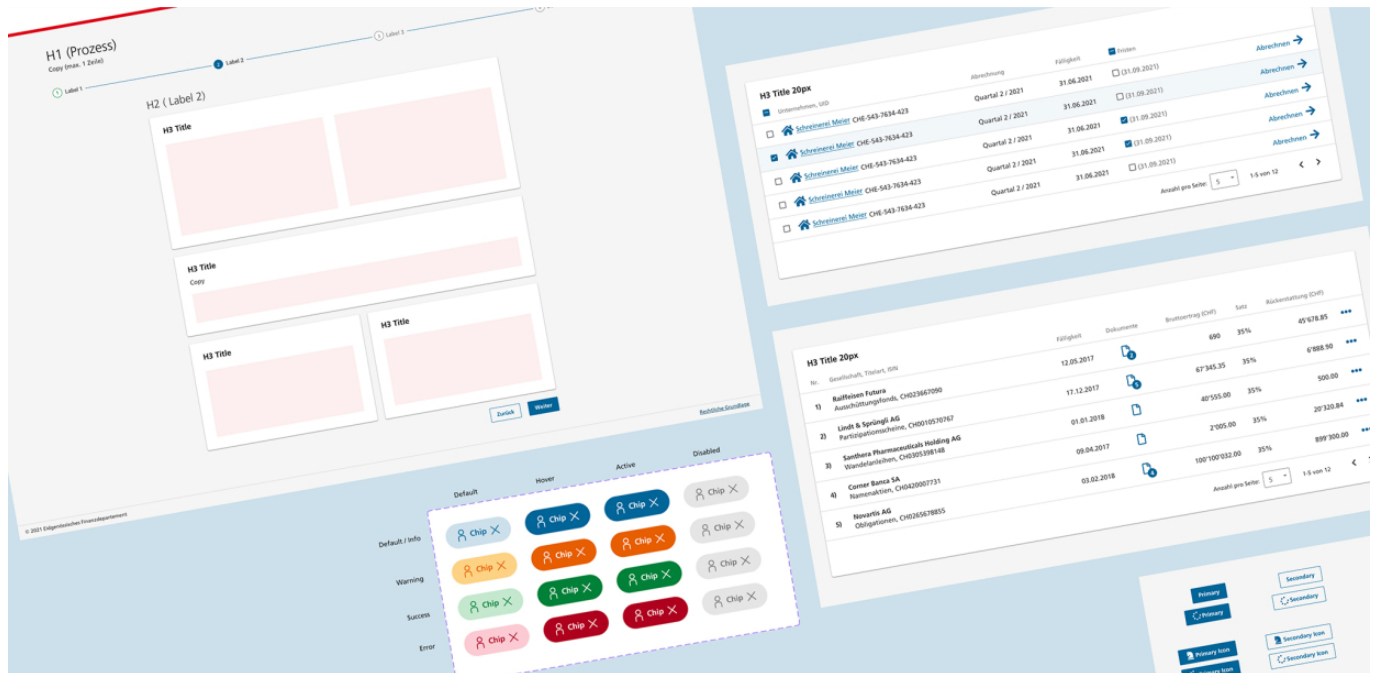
H1 (Prozess)
Copy (max. 1 Zeile)

Label 1
2 Label 2
3 Label 3

H2 ( Label 2)

H3 Title

H3 Title
Copy

H3 Title

H3 Title

Zurück
Weiter
Rechtliche Grundlage

© 2021 Eidgenössisches Finanzdepartement

| | Default | Hover | Active | Disabled |
|---|---|---|---|---|
| Default / Info | Chip | Chip | Chip | Chip |
| Warning | Chip | Chip | Chip | Chip |
| Success | Chip | Chip | Chip | Chip |
| Error | Chip | Chip | Chip | Chip |

H3 Title 20px

| Unternehmen, UID | Abrechnung | Fälligkeit | Fristen | |
|---|---|---|---|---|
| Schreinerei Meier CHE-543-7634-423 | Quartal 2 / 2021 | 31.06.2021 | (31.09.2021) | Abrechnen |
| Schreinerei Meier CHE-543-7634-423 | Quartal 2 / 2021 | 31.06.2021 | (31.09.2021) | Abrechnen |
| Schreinerei Meier CHE-543-7634-423 | Quartal 2 / 2021 | 31.06.2021 | (31.09.2021) | Abrechnen |
| Schreinerei Meier CHE-543-7634-423 | Quartal 2 / 2021 | 31.06.2021 | (31.09.2021) | Abrechnen |
| Schreinerei Meier CHE-543-7634-423 | Quartal 2 / 2021 | 31.06.2021 | (31.09.2021) | Abrechnen |

Anzahl pro Seite: 5 1-5 von 12

H3 Title 20px

| Nr. | Gesellschaft, Titelart, ISIN | Fälligkeit | Dokumente | Bruttoertrag (CHF) | Satz | Rückerstattung (CHF) |
|---|---|---|---|---|---|---|
| 1) | Raiffeisen Futura Ausschüttungsfonds, CH023667090 | 12.05.2017 | 3 | 690 | 35% | 45'678.85 |
| 2) | Lindt & Sprüngli AG Partizipationsscheine, CH0010570767 | 17.12.2017 | 5 | 67'345.35 | 35% | 6'888.90 |
| 3) | Santhera Pharmaceuticals Holding AG Wandelanleihen, CH0305398148 | 01.01.2018 | | 40'555.00 | 35% | 500.00 |
| 4) | Corner Banca SA Namenaktien, CH0420007731 | 09.04.2017 | | 2'005.00 | 35% | 20'320.84 |
| 5) | Novartis AG Obligationen, CH0265678855 | 03.02.2018 | 4 | 100'100'032.00 | 35% | 899'300.00 |

Anzahl pro Seite: 5 1-5 von 12

Primary
Primary
Primary Icon
Primary Icon
Secondary
Secondary
Secondary Icon
Secondary Icon